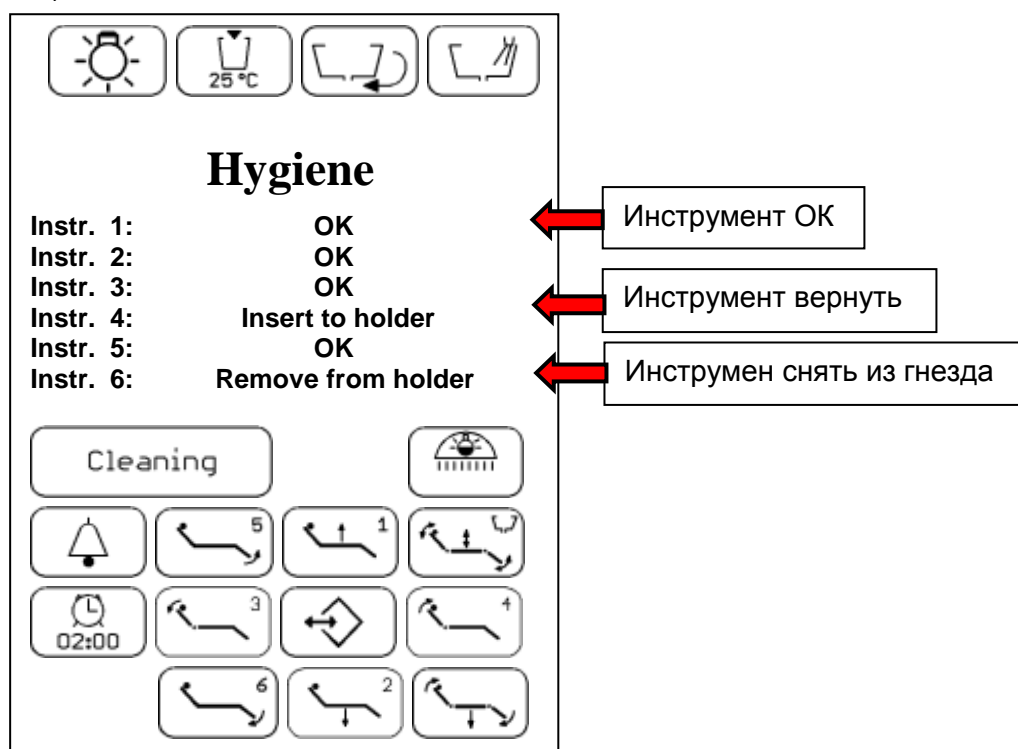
25 °C

Hygiene

| | |
|---|---|
| Instr. 1: | OK |
| Instr. 2: | OK |
| Instr. 3: | OK |
| Instr. 4: | Insert to holder |
| Instr. 5: | OK |
| Instr. 6: | Remove from holder |

Инструмент ОК

Инструмент вернуть

Инструмен снять из гнезда

Cleaning

5

1

3

4

02:00

6

2